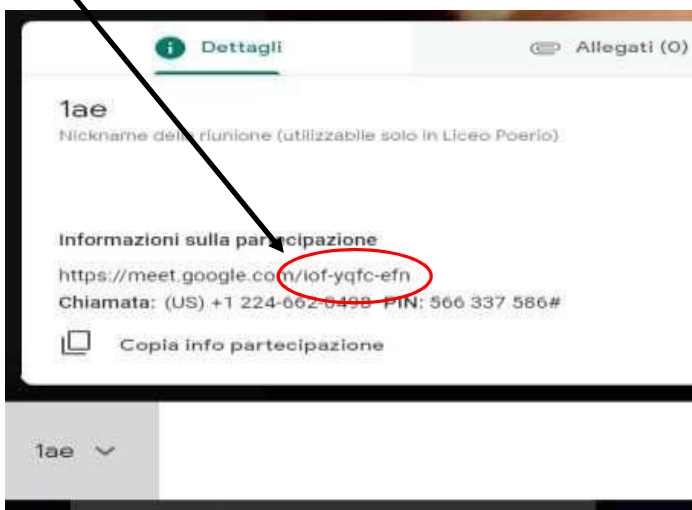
Dettagli

Allegati (0)

1ae

Nickname della riunione (utilizzabile solo in Liceo Poerio)

Informazioni sulla partecipazione

https://meet.google.com/iof-yqfc-efn

Chiamata: (US) +1 224-662-0498 PIN: 566 337 586#

Copia info partecipazione

1ae